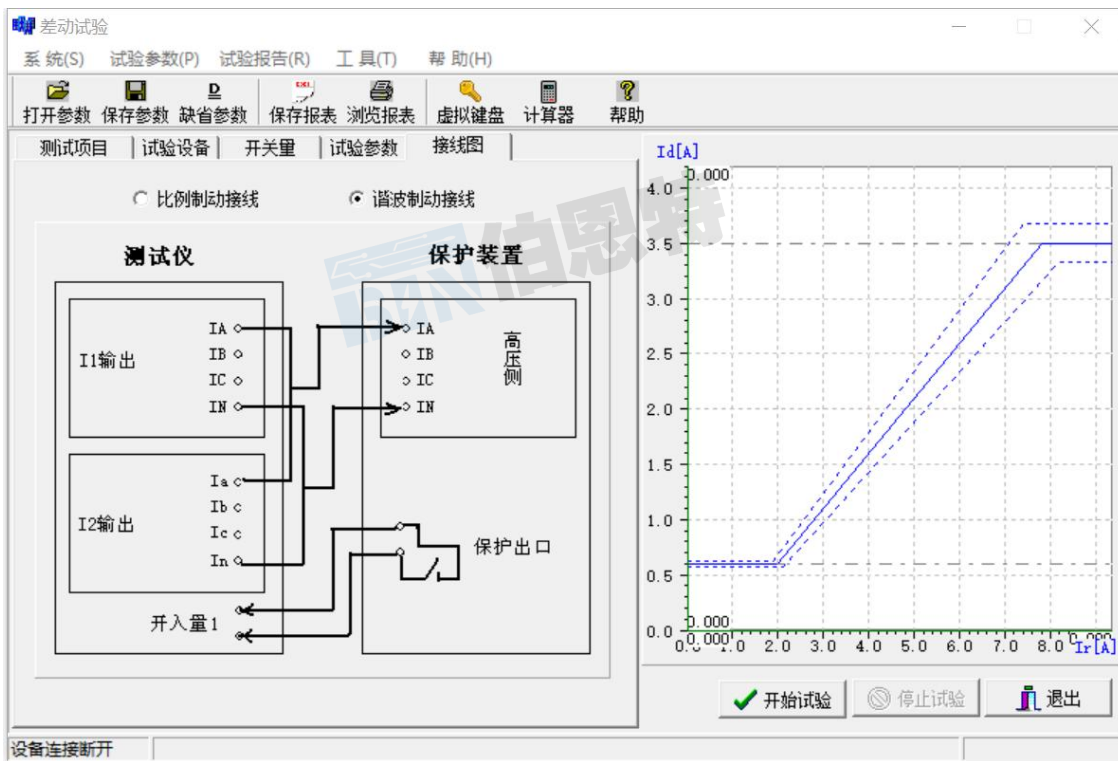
差动试验

系 统(S) 试验参数(P) 试验报告(R) 工 具(T) 帮 助(H)

打开参数 保存参数 缺省参数 保存报表 浏览报表 虚拟键盘 计算器 帮助

测试项目 | 试验设备 | 开关量 | 试验参数 | 接线图

○ 比例制动接线 ● 谐波制动接线

测试仪

保护装置

I1输出 IA IB IC IN

I2输出 Ia Ib Ic In

开入量1

IA IB IC IN

高压侧

保护出口

博电思特

Id[A]

0.000

4.0
3.5
3.0
2.5
2.0
1.5
1.0
0.5
0.0

0.000

0.000

0.0 1.0 2.0 3.0 4.0 5.0 6.0 7.0 8.0 Ir[A]

开始试验 停止试验 退出

设备连接断开